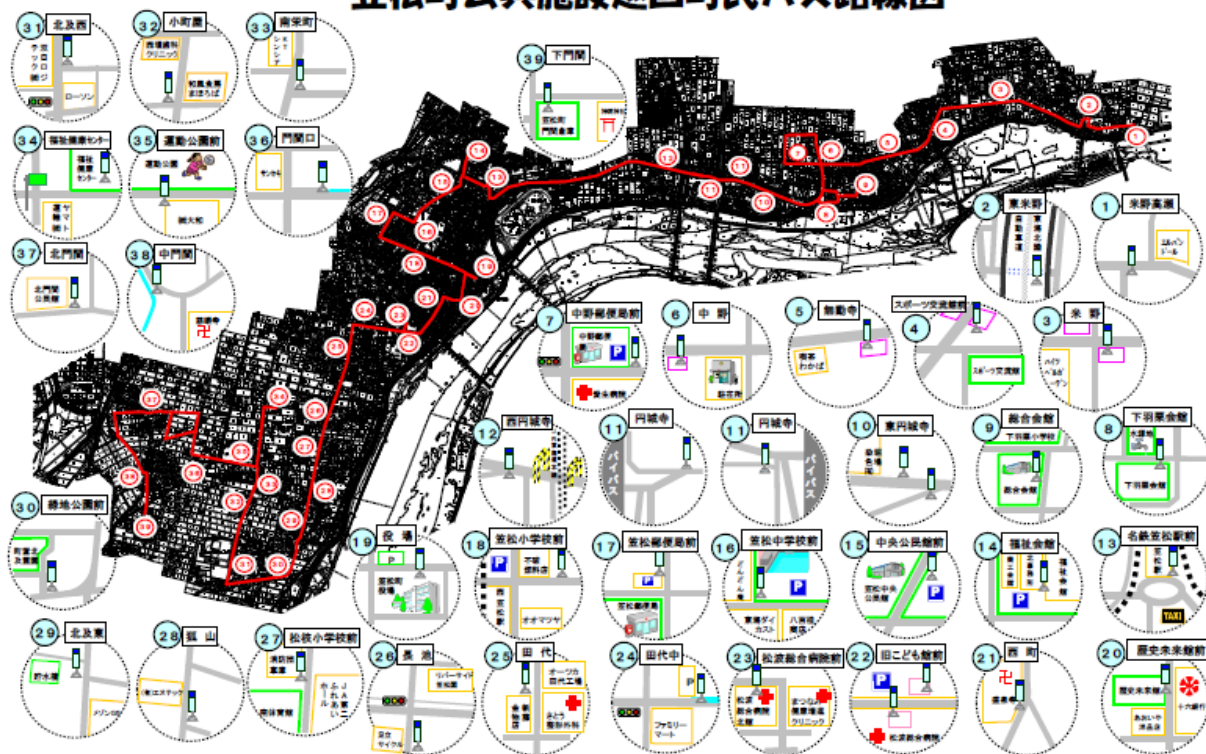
31 北及西
32 小町屋
33 南栄町
39 下門間
34 福祉健康センター
35 運動公園前
36 門間口
37 北門間
38 中門間
2 東米野
1 米野高瀬
7 中野郵便局前
6 中野
5 観音寺
4 スポーツ交流館前
3 米野
12 西円城寺
11 円城寺
11 円城寺
10 東円城寺
9 総合会館
8 下羽栗会館
30 緑地公園前
19 役場
18 笠松小学校前
17 笠松郵便局前
16 笠松中学校前
15 中央公民館前
14 福祉会館
13 名鉄笠松駅前
29 北及東
28 狐山
27 松枝小学校前
26 長池
25 田代
24 田代中
23 松波総合病院前
22 旧こども館前
21 西町
20 歴史未来館前
ローソン
スポーツ交流館
総合会館
下羽栗会館
オオマツヤ
ファミリーマート
TAXI